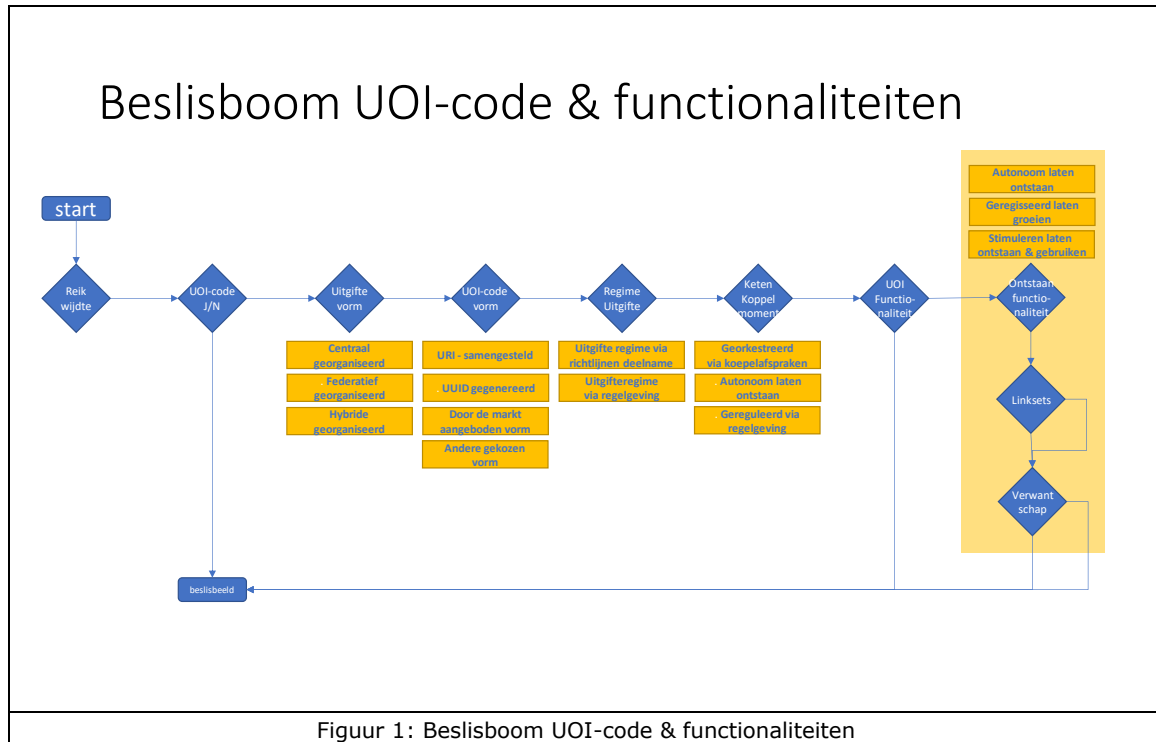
Beslisboom UOI-code & functionaliteiten

start

Reik wijdte

UOI-code J/N

Uitgifte vorm

Centraal georganiseerd

Federatief georganiseerd

Hybride georganiseerd

UOI-code vorm

URI - samengesteld

UUID gegenereerd

Door de markt aangeboden vorm

Andere gekozen vorm

Regime Uitgifte

Uitgifte regime via richtlijnen deelname

Uitgifteregime via regelgeving

Keten Koppel moment

Georkestreerd via koepelafspraken

Autonoom laten ontstaan

Gereguleerd via regelgeving

UOI Functio-naliteit

Autonoom laten ontstaan

Geregisseerd laten groeien

Stimuleren laten ontstaan & gebruiken

Ontstaan functio-naliteit

Linksets

Verwant schap

beslisbeeld

Figuur 1: Beslisboom UOI-code & functionaliteiten